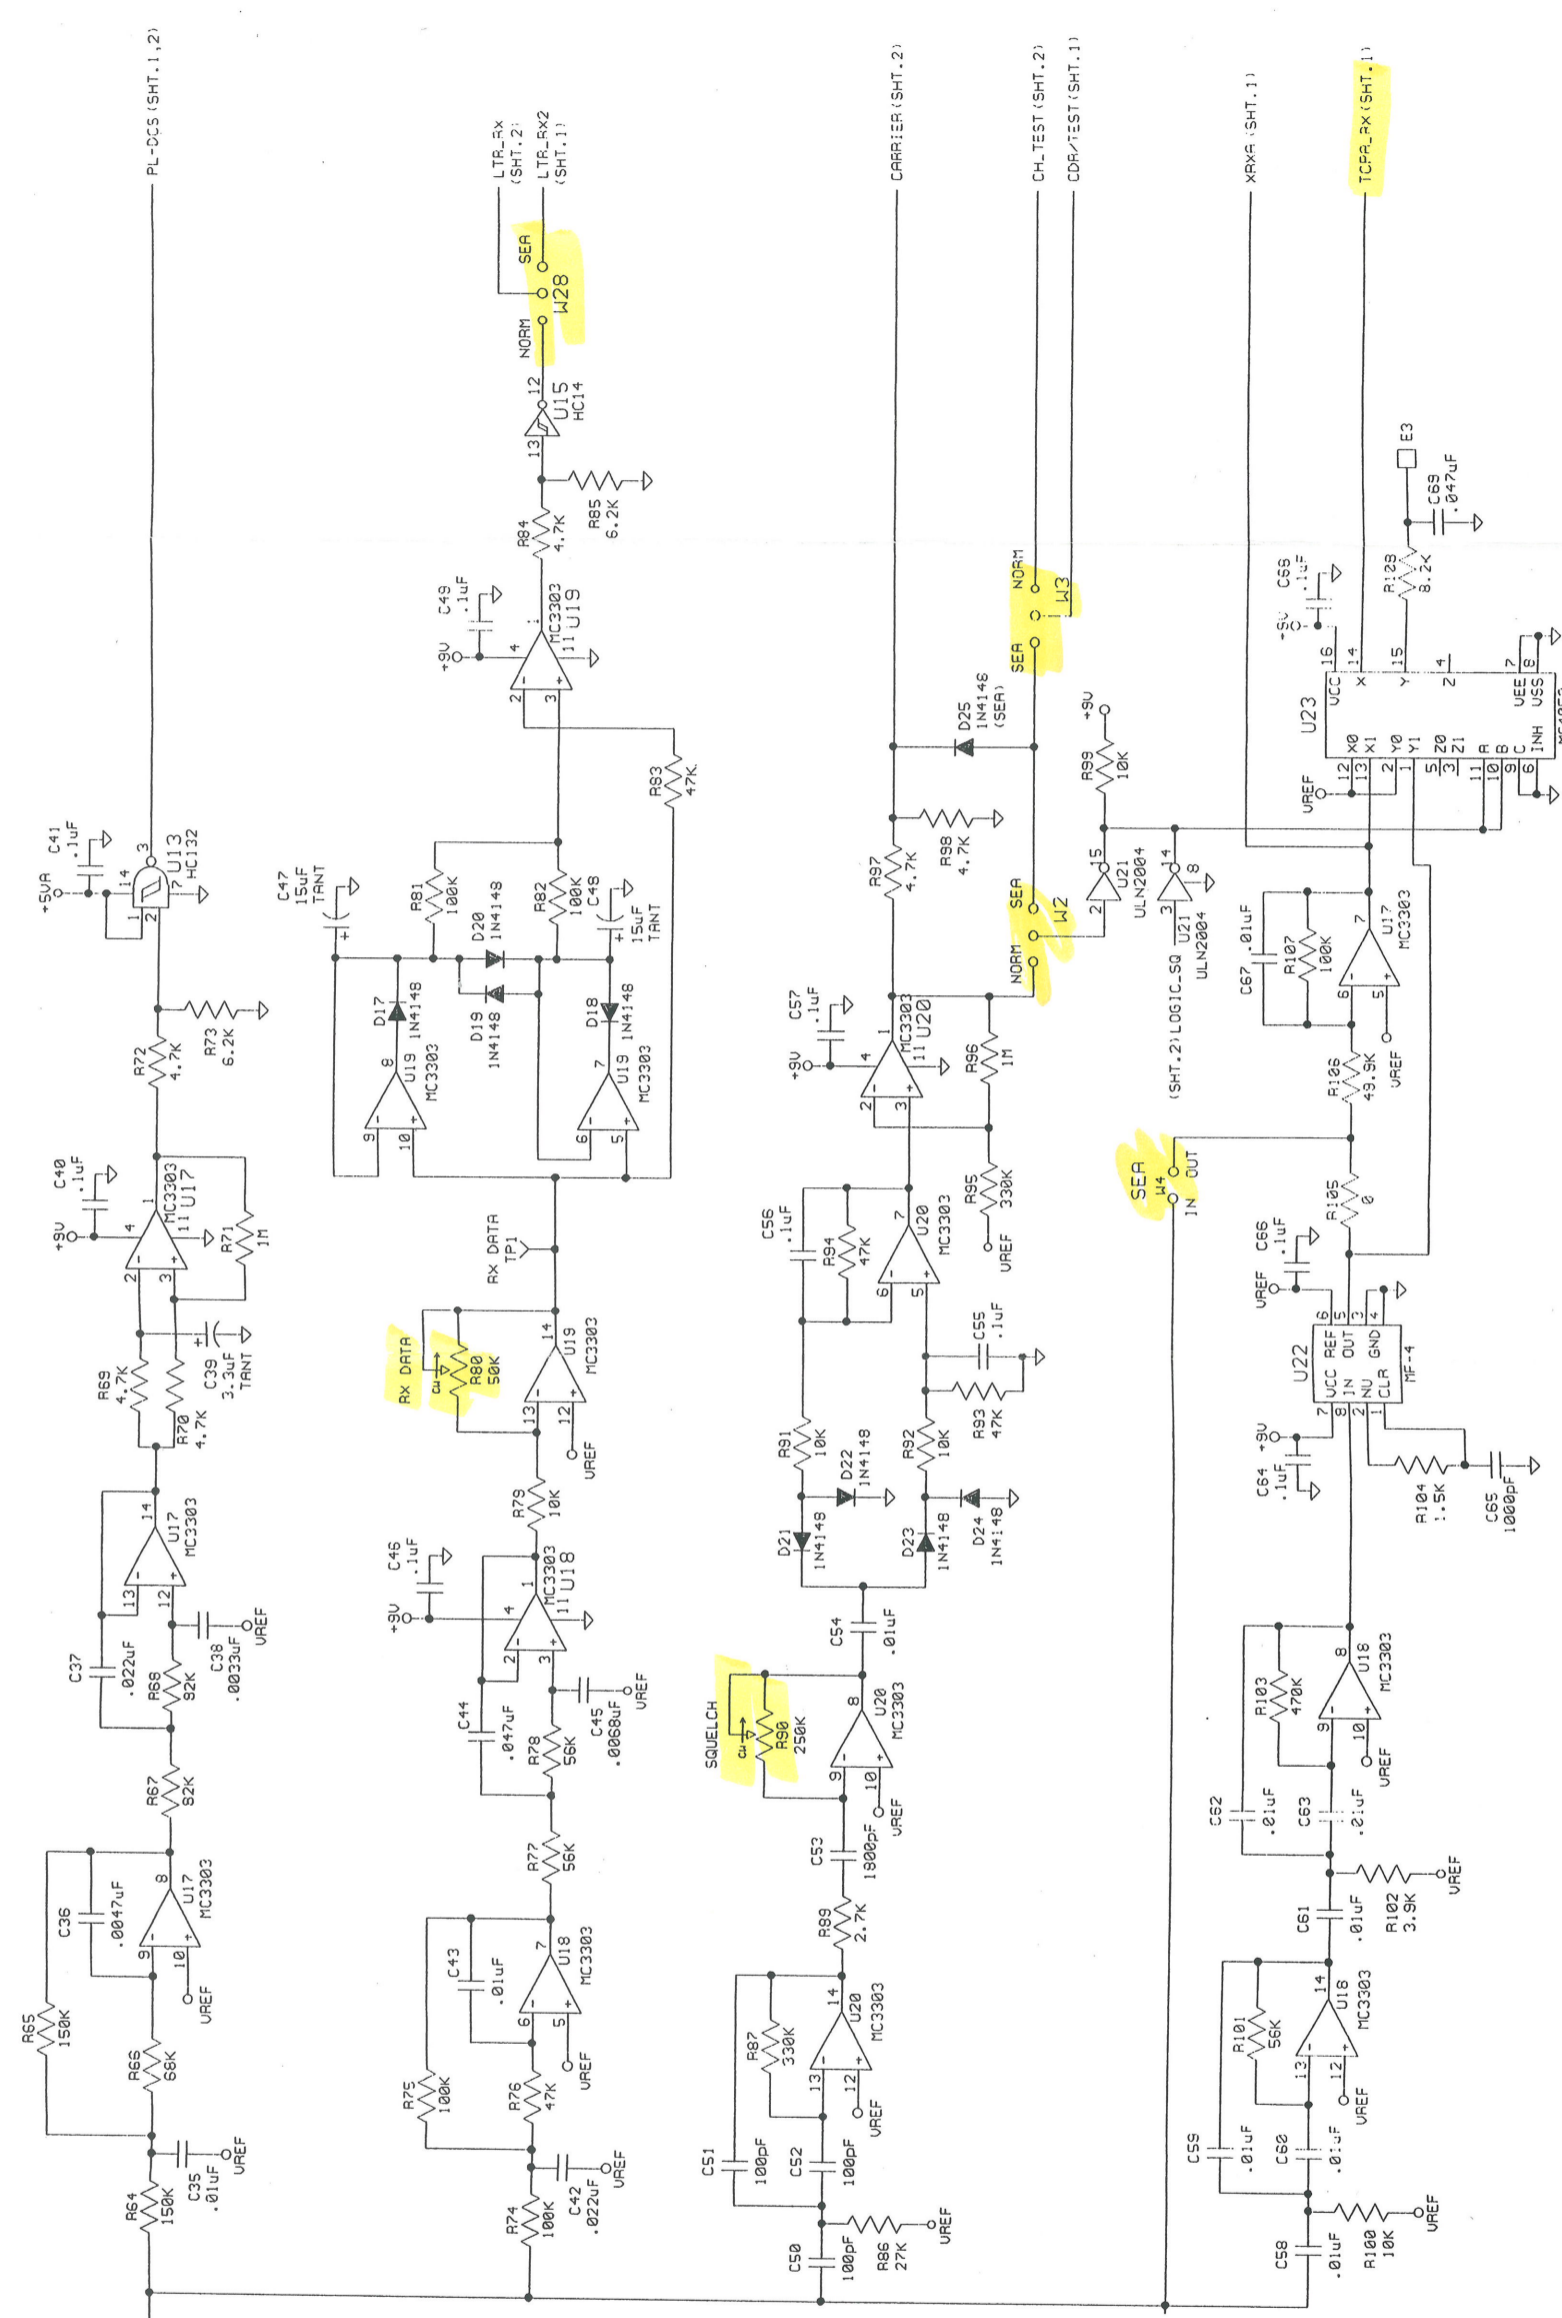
PL-DCS (SHT.1,2)
LTR_Rx (SHT.2)
LTR_Rx2 (SHT.1)
CARRIER (SHT.2)
CH_TEST (SHT.2)
CDR/TEST (SHT.1)
XRXA (SHT.1)
TCPA_Rx (SHT.1)

SEA
W28
NORM
12
U15
HC14
13
R85
6.2K
R84
4.7K
C49
.1uF
+9V
4
MC3303
11 U19
2
3
R83
47K

C47
15uF
TANT
R81
100K
D20
1N4148
R82
100K
C48
15uF
TANT
D17
1N4148
D19
1N4148
D18
1N4148
8
U19
MC3303
7
U19
MC3303
9
10
6
5
RX DATA
TP1
RX DATA
R80
50K
14
U19
MC3303
13
12
VREF
R79
10K
C46
.1uF
+9V
1
MC3303
11 U18
C44
.047uF
C45
.0068uF
VREF
R78
56K
R77
56K
C43
.01uF
7
U18
MC3303
6
5
VREF
R75
100K
R76
47K
R74
100K
C42
.022uF
VREF

+5VA
C41
.1uF
14
3
U13
HC132
1
2
7
R72
4.7K
R73
6.2K
C40
.1uF
+9V
4
1
MC3303
U17
2
3
R71
1M
R69
4.7K
R70
4.7K
C39
3.3uF
TANT
14
U17
MC3303
13
12
C37
.022uF
R68
92K
C38
.0033uF
VREF
R67
92K
C36
.0047uF
8
U17
MC3303
9
10
VREF
R65
150K
R66
68K
R64
150K
C35
.01uF
VREF

D25
1N4148
(SEA)
SEA
NORM
W3
+9V
R99
10K
R97
4.7K
R98
4.7K
SEA
W2
NORM
15
U21
ULN2004
2
14
3
8
U21
ULN2004
(SHT.2) LOGIC_SQ
C57
.1uF
+9V
4
MC3303
11 U20
1
R96
1M
R95
330K
VREF
C56
.1uF
R94
47K
7
U20
MC3303
6
5
C55
.1uF
R93
47K
R91
10K
R92
10K
D22
1N4148
D24
1N4148
D21
1N4148
D23
1N4148
C54
.01uF
SQUELCH
R90
250K
8
U20
MC3303
9
10
VREF
C53
1800pF
R89
2.7K
R87
330K
14
U20
MC3303
13
12
VREF
C51
100pF
C52
100pF
C50
100pF
R86
27K
VREF

E3
C69
.047uF
R128
8.2K
C68
.1uF
-9V
16
14
15
4
VCC
X
Y
Z
U23
X0
X1
Y0
Y1
Z0
Z1
A
B
C
VEE
VSS
INH
7
8
6
12
13
2
1
5
3
11
10
9
VREF
C67
.01uF
R107
100K
7
U17
MC3303
6
5
VREF
R106
49.9K
SEA
W4
IN
OUT
R105
0
C66
.1uF
VREF
6
5
3
4
REF
OUT
GND
U22
VCC
IN
NU
CLR
MF-4
7
8
2
1
+9V
C64
.1uF
R104
1.5K
C65
1000pF
R103
470K
8
U18
MC3303
9
10
VREF
C62
.01uF
C63
.01uF
R102
3.9K
VREF
C61
.01uF
R101
56K
14
U18
MC3303
13
12
VREF
C59
.01uF
C60
.01uF
C58
.01uF
R100
10K
VREF